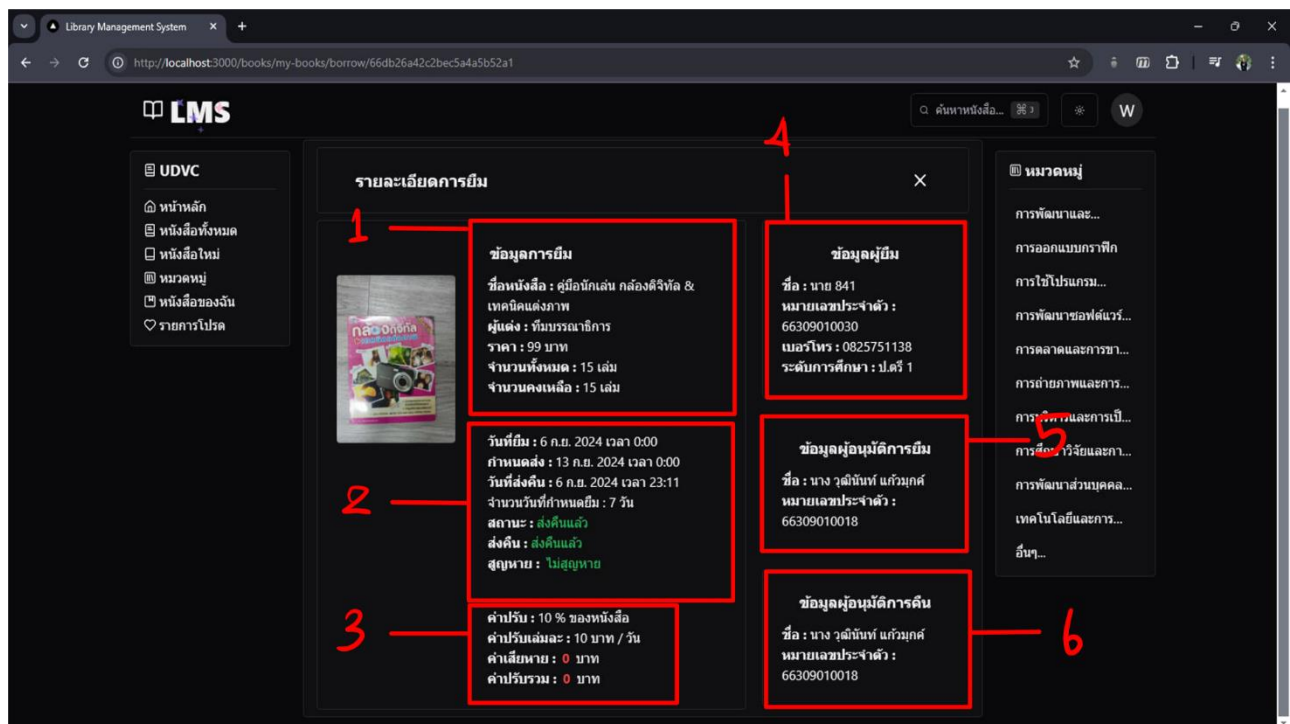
Library Management System
http://localhost:3000/books/my-books/borrow/66db26a42c2bec5a4a5b52a1

LMS

ค้นหาหนังสือ... ⌘ 3

W

UDVC
หน้าหลัก
หนังสือทั้งหมด
หนังสือใหม่
หมวดหมู่
หนังสือของฉัน
รายการโปรด

รายละเอียดการยืม

1

ข้อมูลการยืม
ชื่อหนังสือ : คู่มือนักเล่น กล้องดิจิทัล & เทคนิคแต่งภาพ
ผู้แต่ง : ทีมบรรณาธิการ
ราคา : 99 บาท
จำนวนทั้งหมด : 15 เล่ม
จำนวนคงเหลือ : 15 เล่ม

2

วันที่ยืม : 6 ก.ย. 2024 เวลา 0:00
กำหนดส่ง : 13 ก.ย. 2024 เวลา 0:00
วันที่ส่งคืน : 6 ก.ย. 2024 เวลา 23:11
จำนวนวันที่กำหนดยืม : 7 วัน
สถานะ : ส่งคืนแล้ว
ส่งคืน : ส่งคืนแล้ว
สูญหาย : ไม่สูญหาย

3

ค่าปรับ : 10 % ของหนังสือ
ค่าปรับเล่มละ : 10 บาท / วัน
ค่าเสียหาย : 0 บาท
ค่าปรับรวม : 0 บาท

4

ข้อมูลผู้ยืม
ชื่อ : นาย 841
หมายเลขประจำตัว : 66309010030
เบอร์โทร : 0825751138
ระดับการศึกษา : ป.ตรี 1

5

ข้อมูลผู้อนุมัติการยืม
ชื่อ : นาง วุฒินันท์ แก้วมุกค์
หมายเลขประจำตัว : 66309010018

6

ข้อมูลผู้อนุมัติการคืน
ชื่อ : นาง วุฒินันท์ แก้วมุกค์
หมายเลขประจำตัว : 66309010018

หมวดหมู่
การพัฒนาและ...
การออกแบบกราฟิก
การใช้โปรแกรม...
การพัฒนาซอฟต์แวร์...
การตลาดและการขา...
การถ่ายภาพและการ...
การ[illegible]และการเป...
การ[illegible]วิจัยและกา...
การพัฒนาส่วนบุคคล...
เทคโนโลยีและการ...
อื่นๆ...